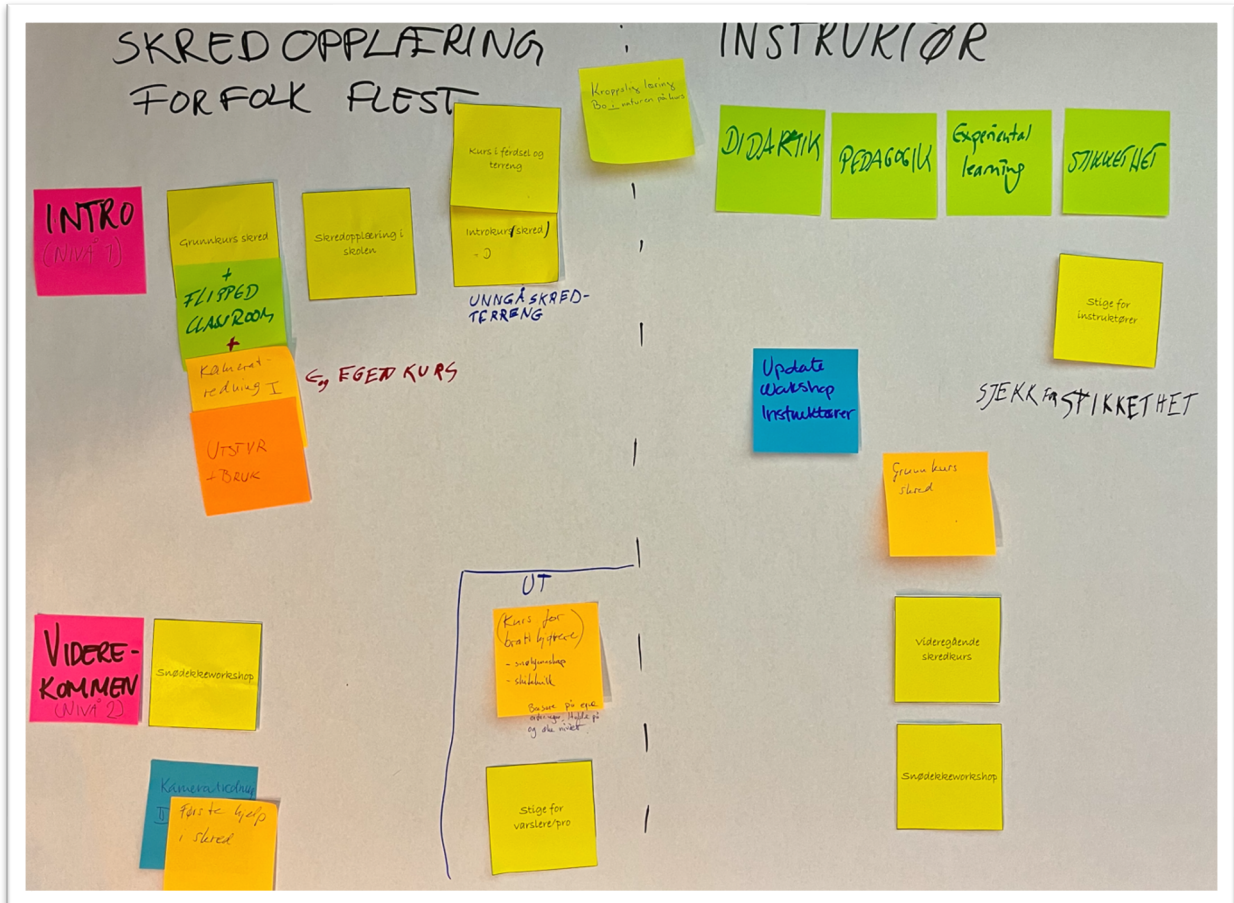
SKREDOPPLÆRING FOR FOLK FLEST

INSTRUKTØR

Kroppslig læring Bo i naturen på turs

INTRO (Nivå 1)

Grunnkurs skred
+
FLIPPED CLASSROOM
+
Kamerat-redning I

UTSTYR + BRUK

Eg. EGEN KURS

Skredopplæring i skolen

Kurs i ferdsel og terreng

Introkurs (skred) + ?

UNNGÅ SKRED-TERRENG

DIDAKTIK

PEDAGOGIK

Experiental learning

STIKKETHET

Stige for instruktører

Update Workshop Instruktører

SJEKK FOR STIKKETHET

Grunnkurs skred

UT

(Kurs for bratt kjørere)
- snøworkshop
- skiteknikk

Basere på egne erfaringer, Holde på og øke nivået.

Stige for varslere/pro

VIDERE-KOMMEN (Nivå 2)

Snødekkeworkshop

Kameratredning II

Første hjelp i skred

Videregående skredkurs

Snødekkeworkshop